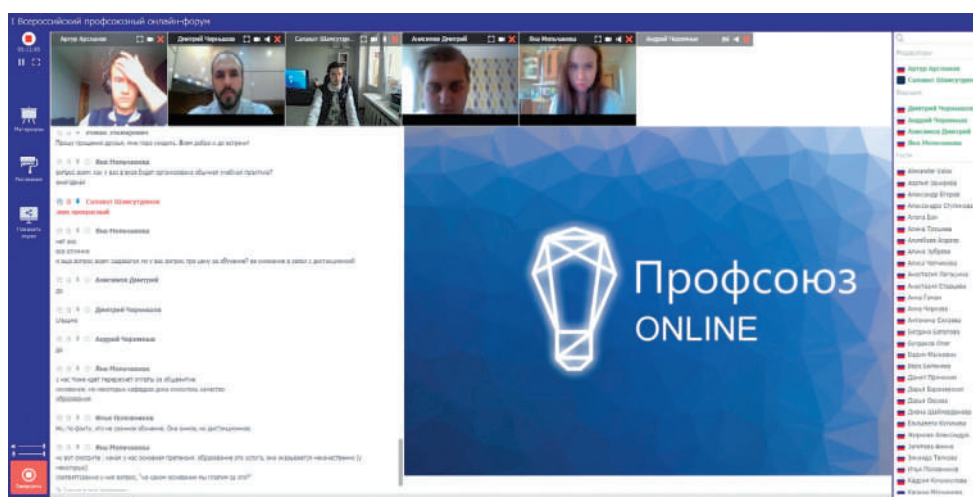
I Всероссийский профсоюзный онлайн-форум

01:11:45

Материалы

Рисование

Показать экран

Завершить

Артур Арсланов

Дмитрий Чернышов

Салават Шамсутдинов

Анисимов Дмитрий

Яна Мельникова

Андрей Чащиных

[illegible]

Прошу прощения друзья, мне пора уходить. Всем добра и до встречи!

Яна Мельникова

вопрос всем: как у вас в вузе будет организована обычная учебная практика? анкетдная

Салават Шамсутдинов

звук прекрасный

Яна Мельникова

нет вас все отлично и ваш вопрос мне задавали ли у вас вопрос про цену за обучение? ее снижение в связи с дистанционкой

Анисимов Дмитрий

да

Дмитрий Чернышов

слышно

Андрей Чащиных

да

Яна Мельникова

у нас тоже идет перерасчет оплаты за общежитие основание, не некоторых кафедрах дока снизилось качество образования

Илья Полозников

Но, по факту, это не заочное обучение. Она очное, но дистанционное.

Яна Мельникова

но вот смотрите , какая у нас основная претензия: образование это услуга, она оказывается некачественно (у некоторых) соответственно у нас вопрос, "на каком основании мы платим за это?"

Профсоюз ONLINE

Модераторы

Артур Арсланов

Салават Шамсутдинов

Выступают

Дмитрий Чернышов

Андрей Чащиных

Анисимов Дмитрий

Яна Мельникова

Гости

Alexander Volov

Азамат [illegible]

Александр Егоров

Александра Степанова

Алина Бон

Алина Троцкова

Алина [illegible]

Алина Зубрева

Алиса Чепинова

Анастасия Латышева

Анастасия Стацына

Анна Ганич

Анна Чернова

Антонина Соколова

Богдана Батогова

Богдана Олег

Вадим Малахов

Вера Билинова

Данил Примахин

Дарья Берновская

Дарья Осина

Диана Шайхадарова

Елизавета Козлова

Жирнова Александра

Зачётова Анна

Зинаида Титова

Илья Полозников

Кадрия Кононова

Карина Мельникова